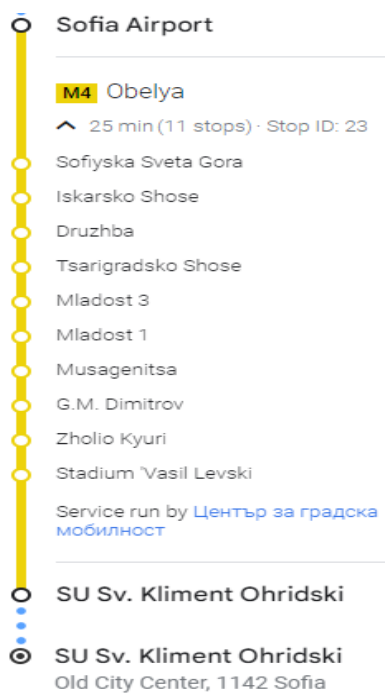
Sofia Airport

M4 Obelya

^ 25 min (11 stops) · Stop ID: 23

Sofiyska Sveta Gora

Iskarsko Shose

Druzhba

Tsarigradsko Shose

Mladost 3

Mladost 1

Musagenitsa

G.M. Dimitrov

Zholio Kyuri

Stadium 'Vasil Levski

Service run by Център за градска мобилност

SU Sv. Kliment Ohridski

SU Sv. Kliment Ohridski
Old City Center, 1142 Sofia